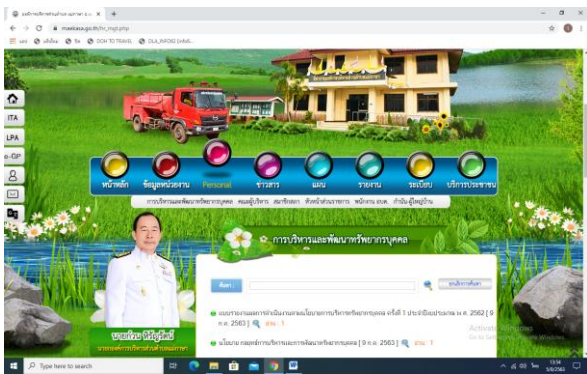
องค์การบริหารส่วนตำบล แม่กาษา ×  +

maekasa.go.th/hr_mgt.php

แอป  หน้าแรก  Gis  OCH TO TRAVEL  DLA_INFO82 [eMi...

ITA
LPA
e-GP

หน้าหลัก  ข้อมูลหน่วยงาน  Personal  ข่าวสาร  แผน  รายงาน  ระเบียบ  บริการประชาชน

การบริหารและพัฒนาทรัพยากรบุคคล  คณะผู้บริหาร  สมาชิกสภา  หัวหน้าส่วนราชการ  พนักงาน อบต.  กำนัน-ผู้ใหญ่บ้าน

การบริหารและพัฒนาทรัพยากรบุคคล

ค้นหา :

แบบรายงานผลการดำเนินงานตามนโยบายการบริหารทรัพยากรบุคคล ครั้งที่ 1 ประจำปีงบประมาณ พ.ศ. 2562 [ 9 ก.ค. 2563 ]  อ่าน : 1

นโยบาย กลยุทธ์การบริหารและการพัฒนาทรัพยากรบุคคล [ 9 ก.ค. 2563 ]  อ่าน : 1

นายก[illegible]
นายกองค์การบริหารส่วนตำบลแม่กาษา

Activate Windows
Go to Settings to activate Windows.

Type here to search

13:56
9/8/2563